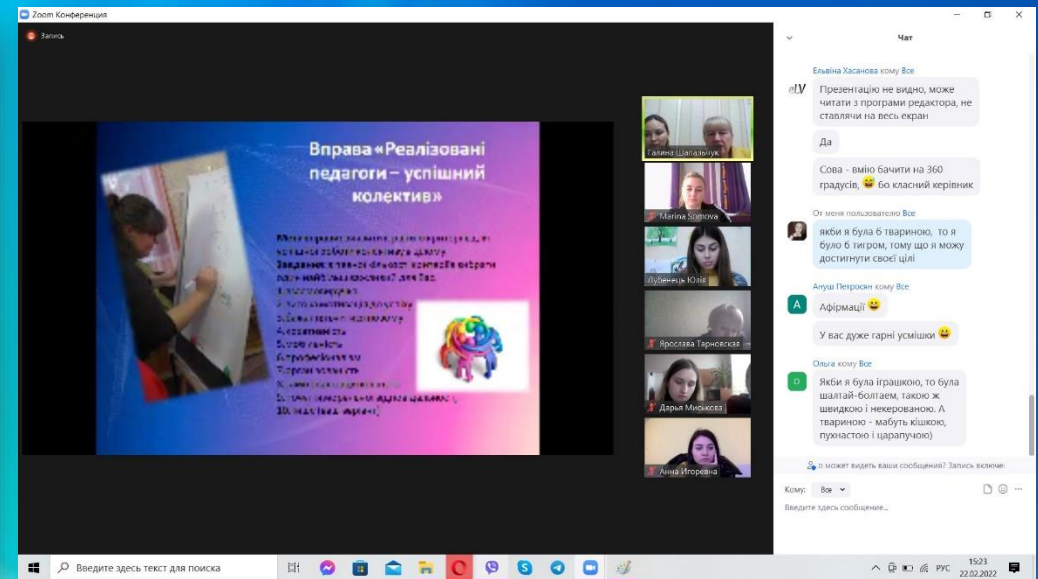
Zoom Конференция

Запись

Вправа «Реалізовані педагоги – успішний колектив»

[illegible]

Галина Шапарчук

Marina Somova

Луценець Юлія

Ярослава Тарновская

Дарья Мисякова

Анна Игоревна

Чат

Ельвіна Хасанова кому Все

Презентацію не видно, може читати з програми редактора, не ставлячи на весь екран

Да

Сова - вмію бачити на 360 градусів, 😁 бо класний керівник

От меня пользователю Все

якби я була б твариною, то я було б тигром, тому що я можу достигнути своєї цілі

Ануш Петросян кому Все

Афірмації 😀

У вас дуже гарні усмішки 😀

Ольга кому Все

Якби я була іграшкою, то була шалтай-болтаєм, такою ж швидкою і некерованою. А твариною - мабуть кішкою, пухнастою і царапучою)

о может видеть ваши сообщения? Запись включе

Кому: Все

Введите здесь сообщение...

Введите здесь текст для поиска

РУС 15:23 22.02.2022